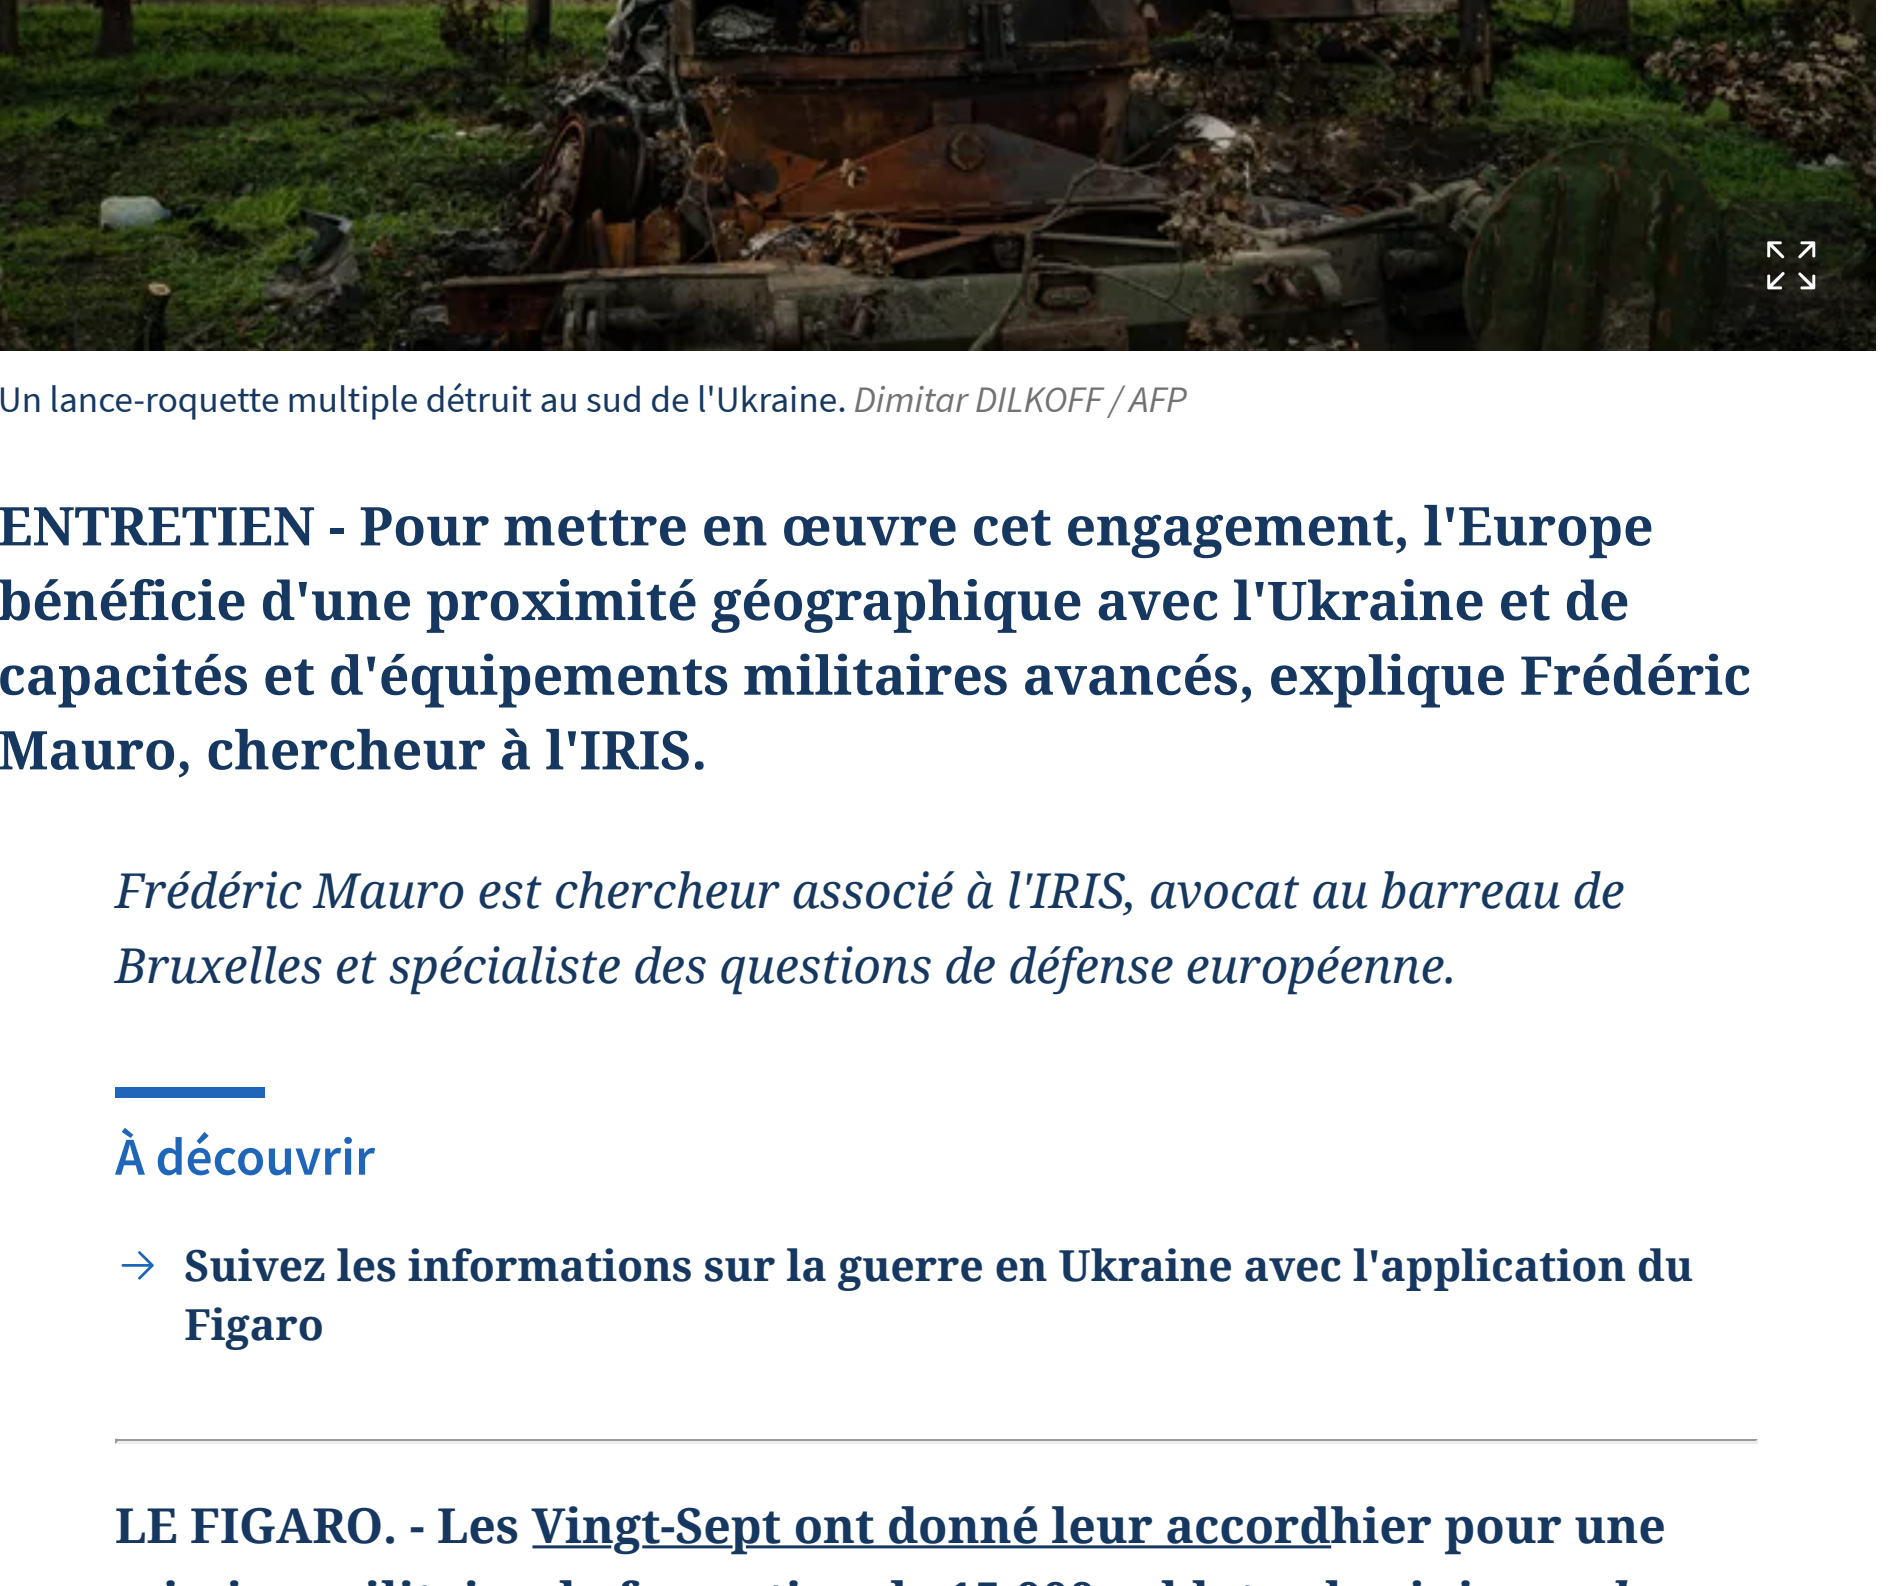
Un lance-roquette multiple détruit au sud de l'Ukraine. Dimitar DILKOFF / AFP

ENTRETIEN - Pour mettre en œuvre cet engagement, l'Europe bénéficie d'une proximité géographique avec l'Ukraine et de capacités et d'équipements militaires avancés, explique Frédéric Mauro, chercheur à l'IRIS.

Frédéric Mauro est chercheur associé à l'IRIS, avocat au barreau de Bruxelles et spécialiste des questions de défense européenne.

À découvrir

Suivez les informations sur la guerre en Ukraine avec l'application du Figaro

LE FIGARO. - Les Vingt-Sept ont donné leur accordhier pour une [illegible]